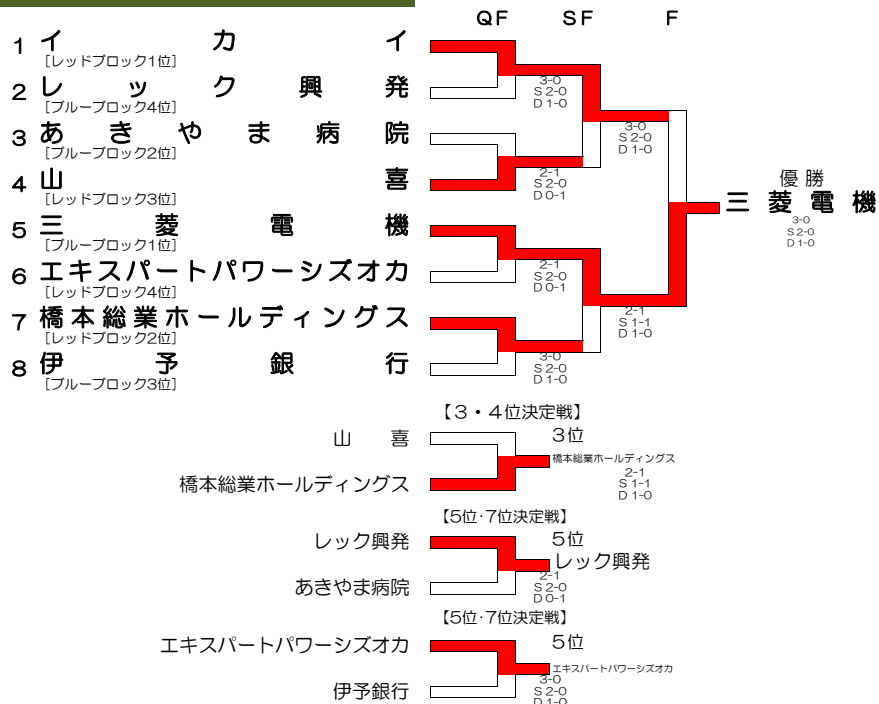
QF SF F

1 イカイ
［レッドブロック1位］
2 レック興発
［ブルーブロック4位］
3 あきやま病院
［ブルーブロック2位］
4 山喜
［レッドブロック3位］
5 三菱電機
［ブルーブロック1位］
6 エキスパートパワーシズオカ
［レッドブロック4位］
7 橋本総業ホールディングス
［レッドブロック2位］
8 伊予銀行
［ブルーブロック3位］

3-0
S 2-0
D 1-0

2-1
S 2-0
D 0-1

2-1
S 2-0
D 0-1

3-0
S 2-0
D 1-0

3-0
S 2-0
D 1-0

2-1
S 1-1
D 1-0

優勝
三菱電機
3-0
S 2-0
D 1-0

【3・4位決定戦】
山喜
橋本総業ホールディングス
3位
橋本総業ホールディングス
2-1
S 1-1
D 1-0

【5位･7位決定戦】
レック興発
あきやま病院
5位
レック興発
2-1
S 2-0
D 0-1

【5位･7位決定戦】
エキスパートパワーシズオカ
伊予銀行
5位
エキスパートパワーシズオカ
3-0
S 2-0
D 1-0